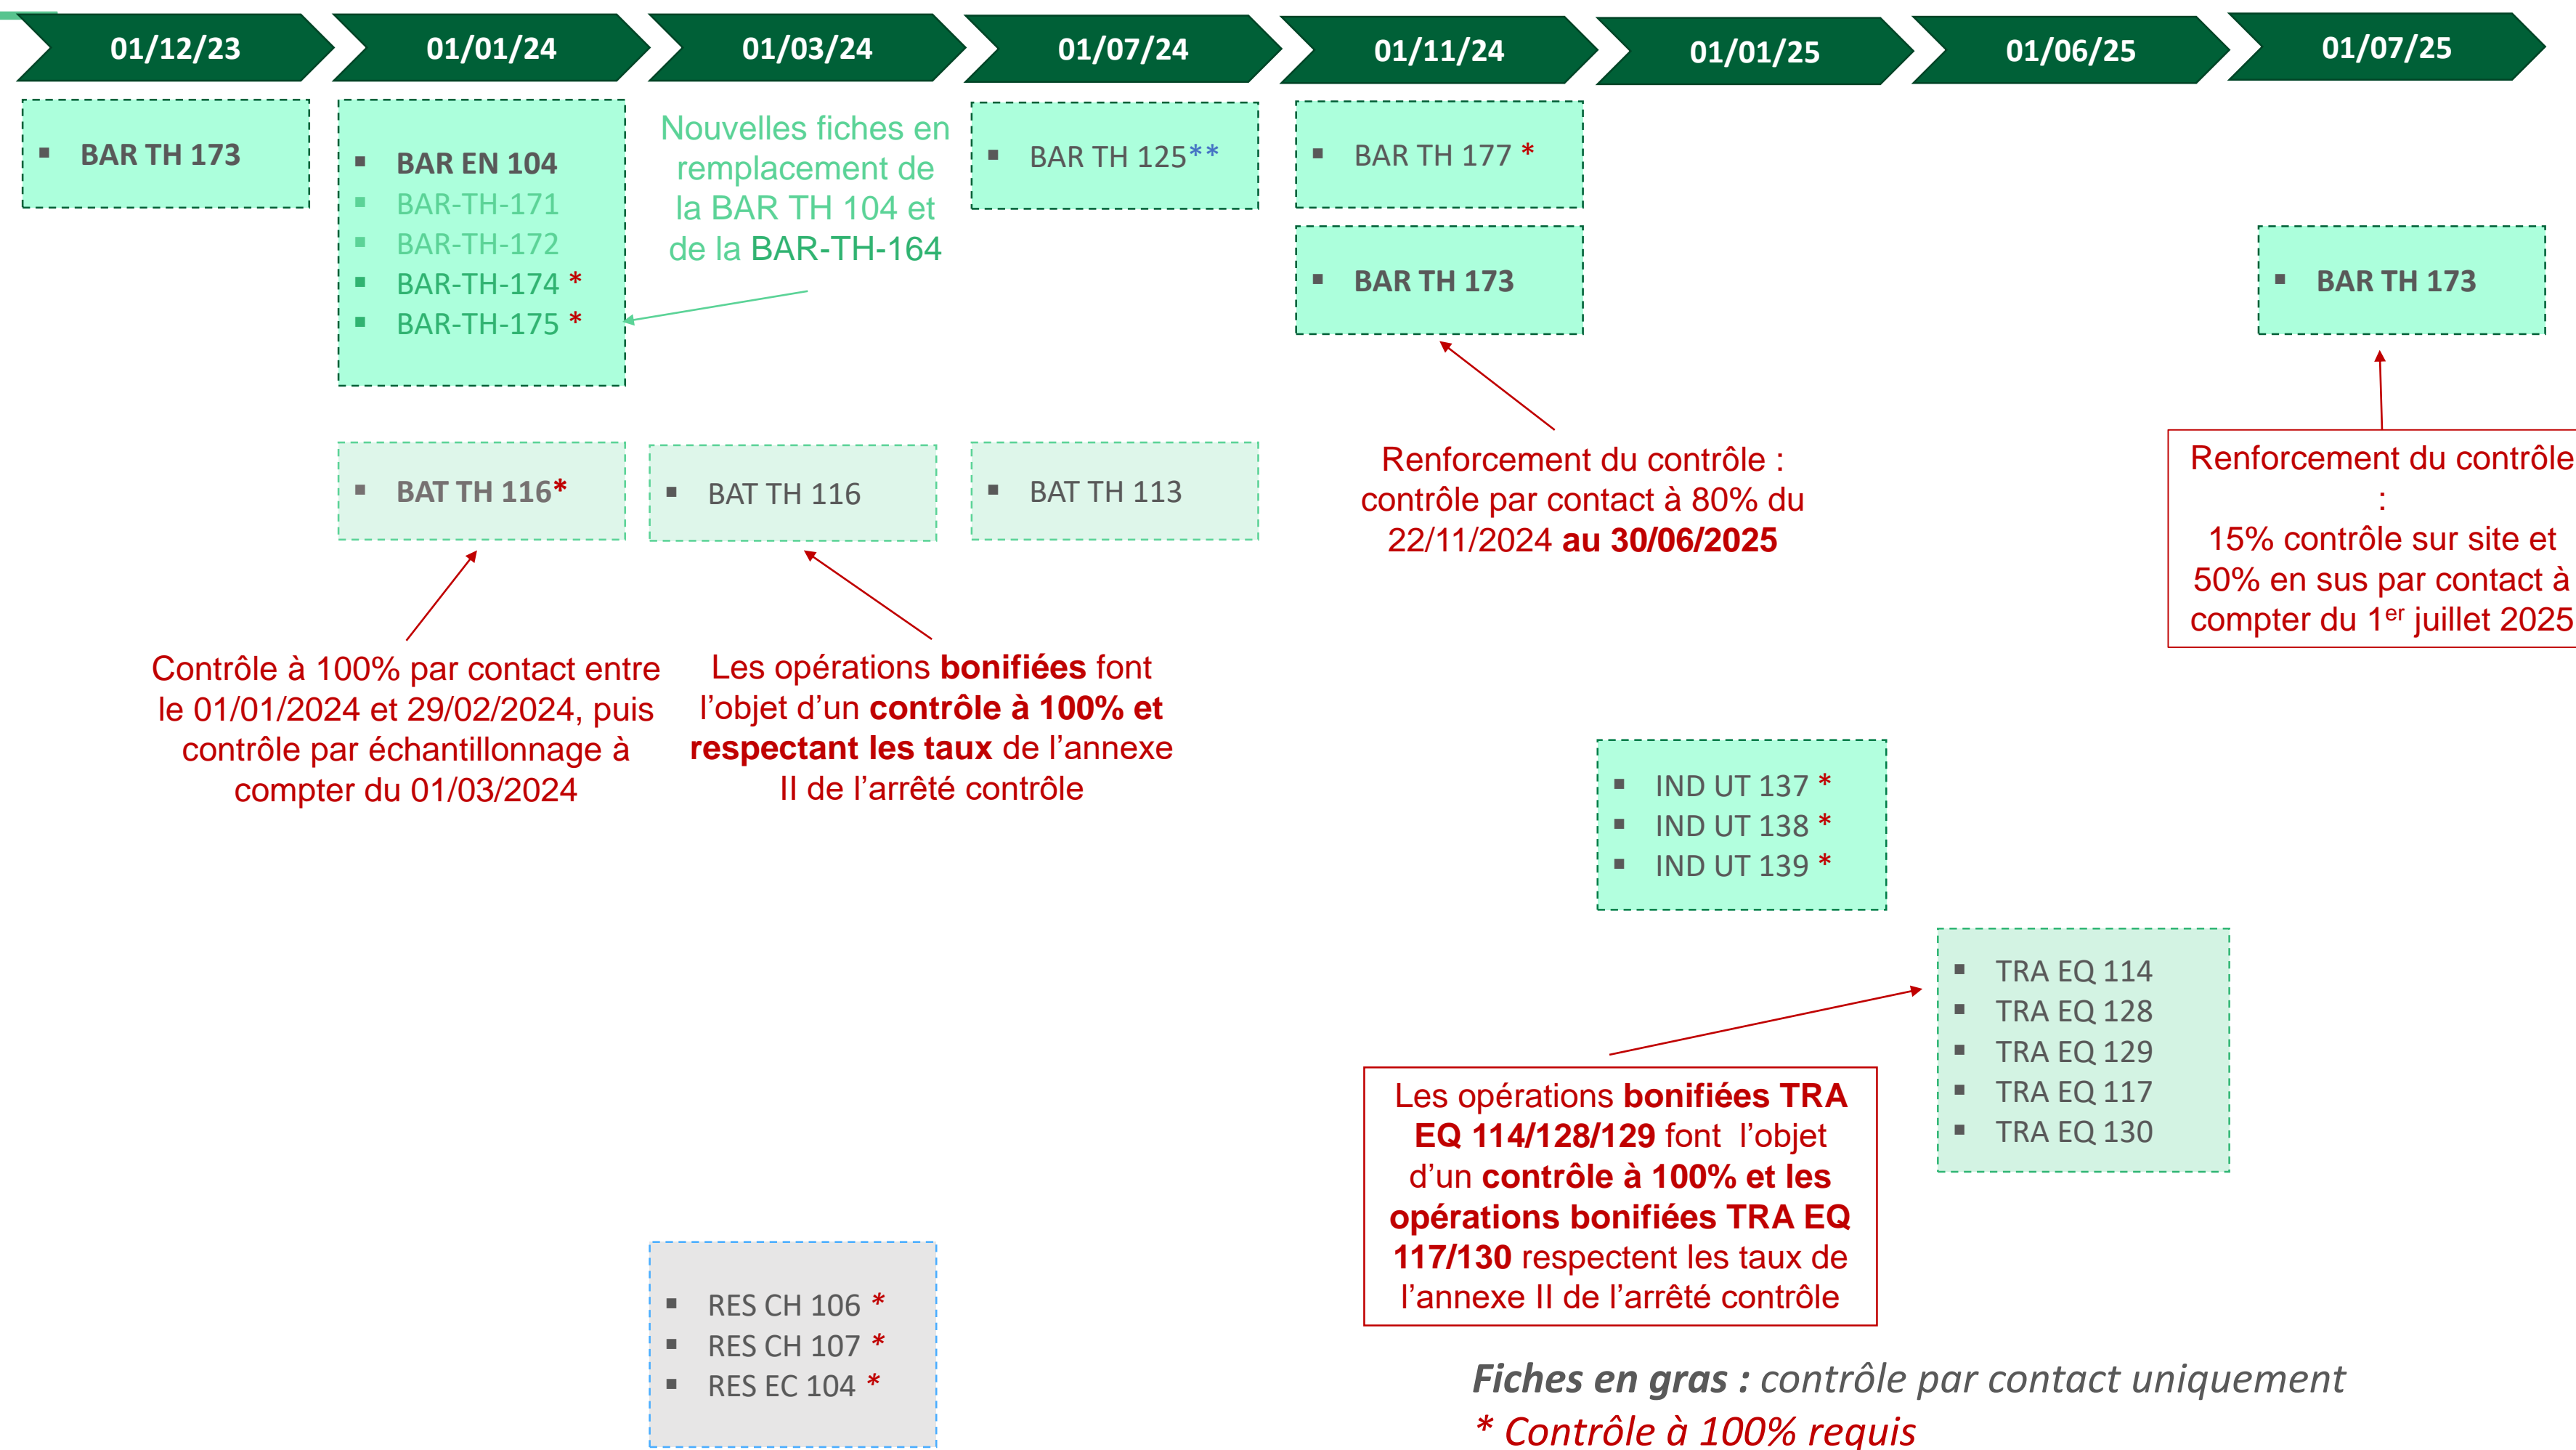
01/12/23
01/01/24
01/03/24
01/07/24
01/11/24
01/01/25
01/06/25
01/07/25

▪ **BAR TH 173**

▪ **BAR EN 104**
▪ BAR-TH-171
▪ BAR-TH-172
▪ BAR-TH-174 *
▪ BAR-TH-175 *

Nouvelles fiches en remplacement de la BAR TH 104 et de la BAR-TH-164

▪ BAR TH 125**

▪ BAR TH 177 *

▪ **BAR TH 173**

▪ **BAR TH 173**

▪ **BAT TH 116***

▪ BAT TH 116

▪ BAT TH 113

Renforcement du contrôle : contrôle par contact à 80% du 22/11/2024 **au 30/06/2025**

Renforcement du contrôle : 15% contrôle sur site et 50% en sus par contact à compter du 1$^{er}$ juillet 2025

Contrôle à 100% par contact entre le 01/01/2024 et 29/02/2024, puis contrôle par échantillonnage à compter du 01/03/2024

Les opérations **bonifiées** font l'objet d'un **contrôle à 100% et respectant les taux** de l'annexe II de l'arrêté contrôle

▪ IND UT 137 *
▪ IND UT 138 *
▪ IND UT 139 *

▪ TRA EQ 114
▪ TRA EQ 128
▪ TRA EQ 129
▪ TRA EQ 117
▪ TRA EQ 130

Les opérations **bonifiées TRA EQ 114/128/129** font l'objet d'un **contrôle à 100% et les opérations bonifiées TRA EQ 117/130** respectent les taux de l'annexe II de l'arrêté contrôle

▪ RES CH 106 *
▪ RES CH 107 *
▪ RES EC 104 *

**Fiches en gras :** contrôle par contact uniquement
* Contrôle à 100% requis